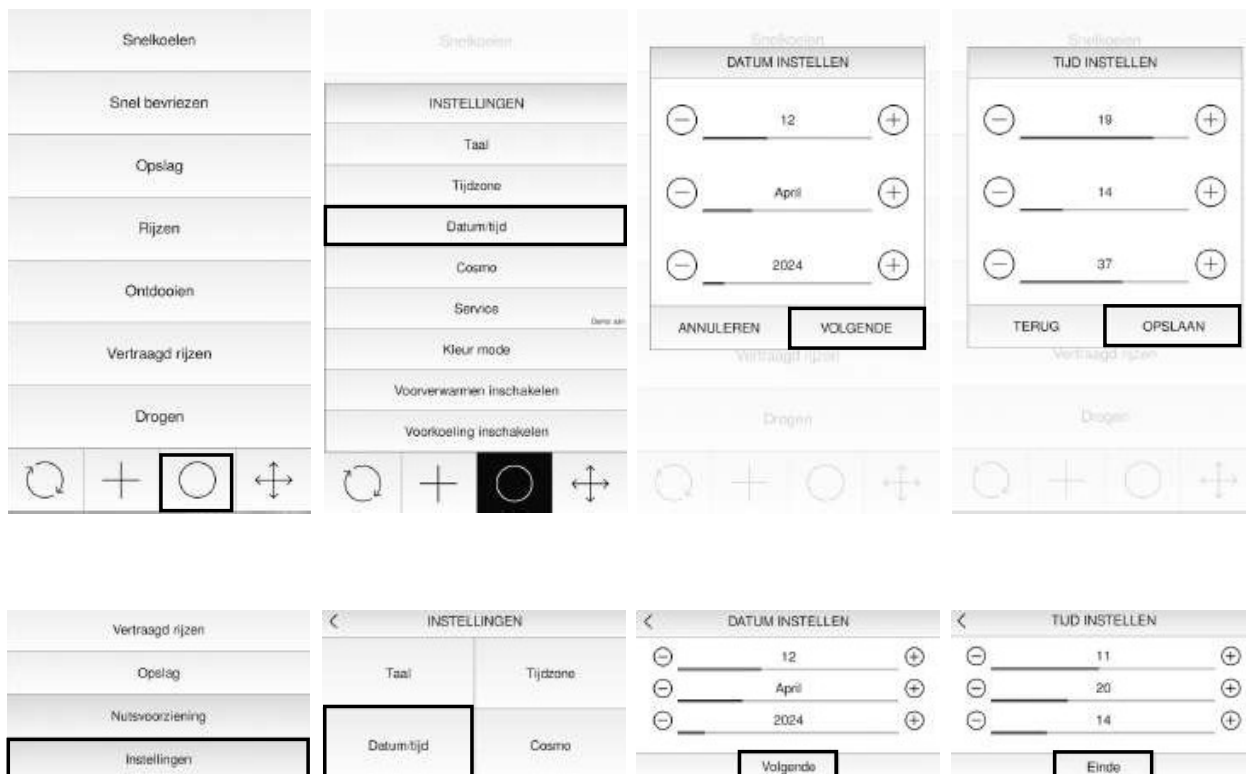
Snelkoelen

Snel bevriezen

Opslag

Rijzen

Ontdooien

Vertraagd rijzen

Drogen

Snelkoelen

INSTELLINGEN

Taal

Tijdzone

Datum/tijd

Cosmo

Service

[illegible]

Kleur mode

Voorverwarmen inschakelen

Voorkoeling inschakelen

Snelkoelen

DATUM INSTELLEN

12

April

2024

ANNULEREN

VOLGENDE

Vertraagd rijzen

Drogen

Snelkoelen

TIJD INSTELLEN

19

14

37

TERUG

OPSLAAN

Vertraagd rijzen

Drogen

Vertraagd rijzen

Opslag

Nutsvoorziening

Instellingen

INSTELLINGEN

Taal

Tijdzone

Datum/tijd

Cosmo

DATUM INSTELLEN

12

April

2024

Volgende

TIJD INSTELLEN

11

20

14

Einde